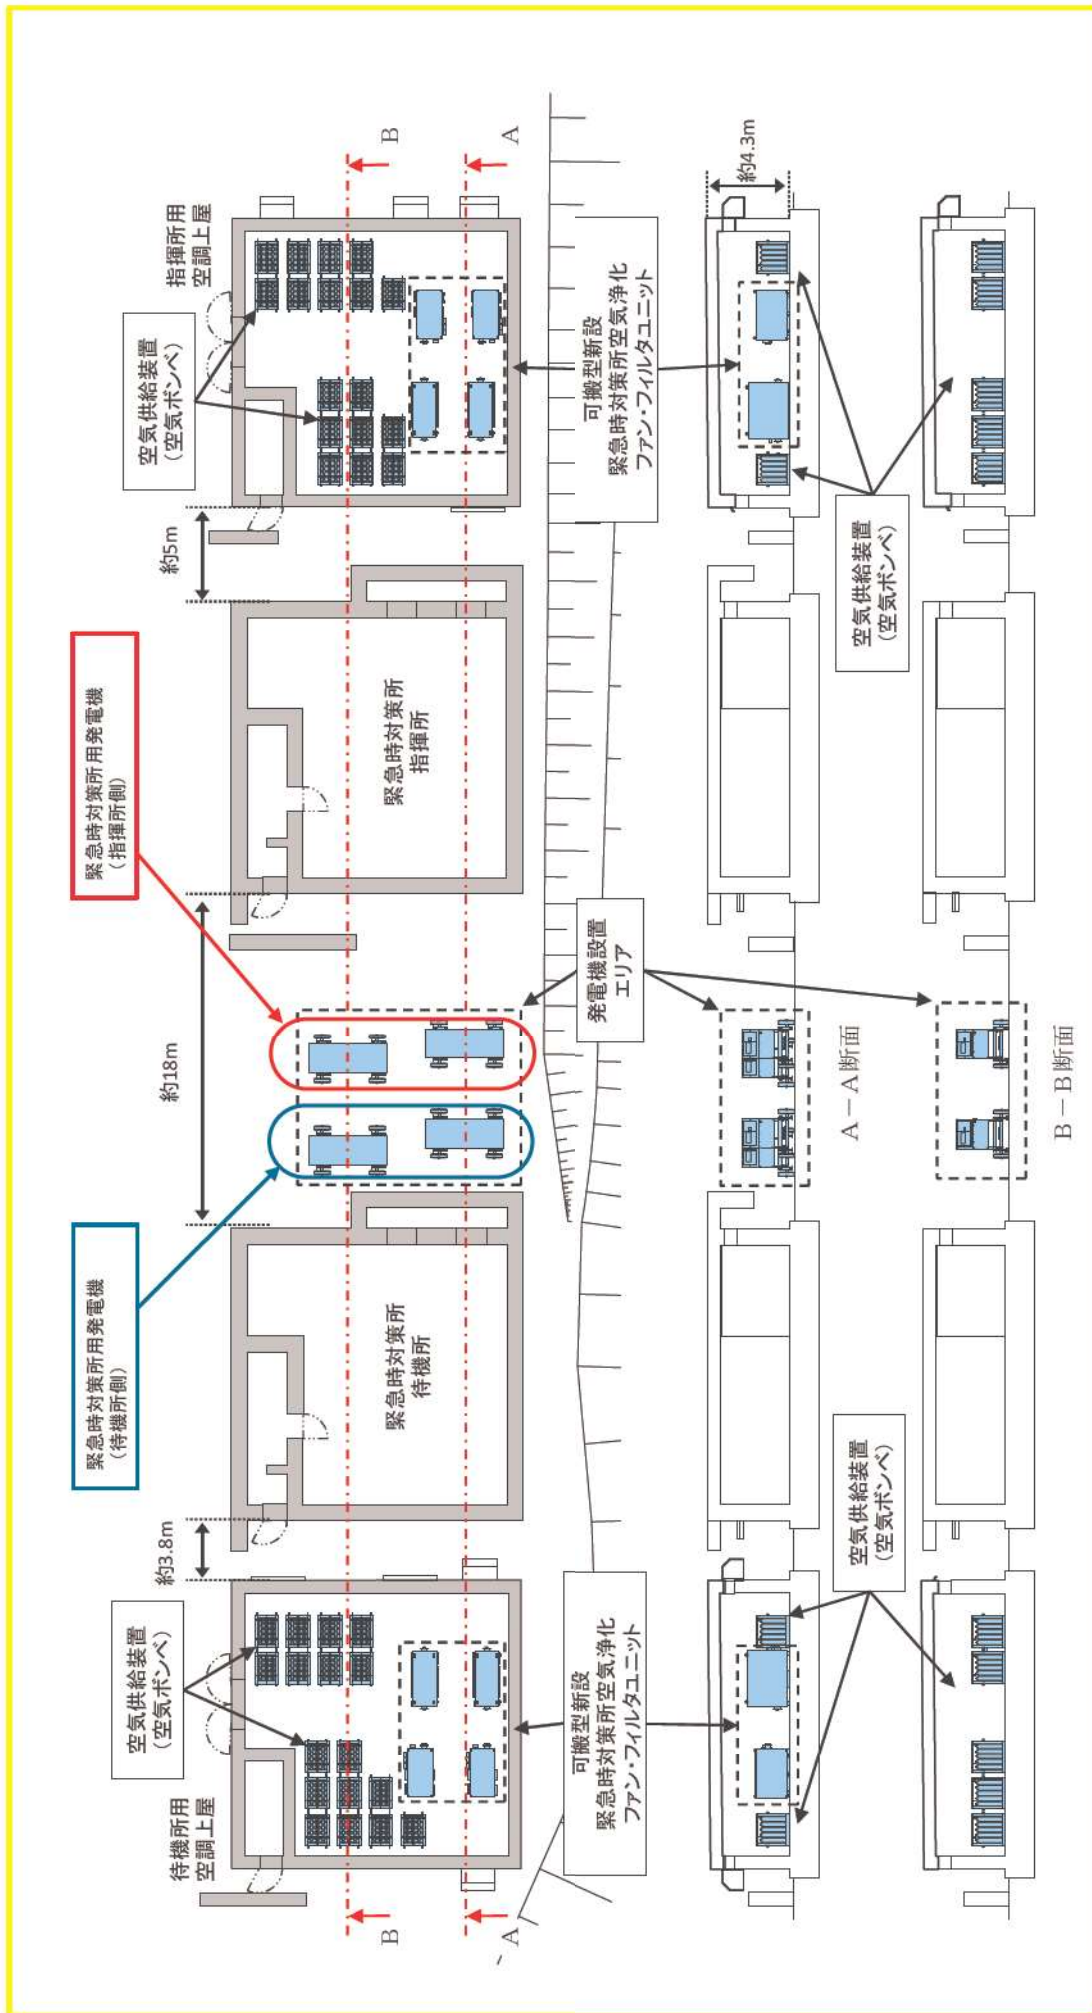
指揮所用
空調上屋

空気供給装置
（空気ボンベ）

約5m

緊急時対策所用発電機
（指揮所側）

緊急時対策所
指揮所

約18m

緊急時対策所用発電機
（待機所側）

緊急時対策所
待機所

約3.8m

空気供給装置
（空気ボンベ）

待機所用
空調上屋

B

A

B

A

約4.3m

可搬型新設
緊急時対策所空気浄化
ファン・フィルタユニット

空気供給装置
（空気ボンベ）

発電機設置
エリア

A－A断面

B－B断面

空気供給装置
（空気ボンベ）

可搬型新設
緊急時対策所空気浄化
ファン・フィルタユニット